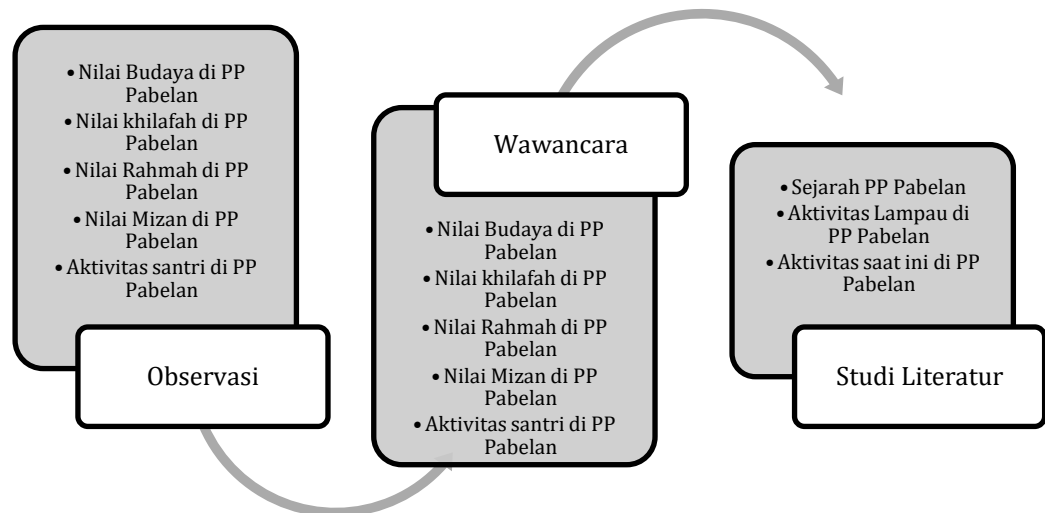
• Nilai Budaya di PP Pabelan
• Nilai khilafah di PP Pabelan
• Nilai Rahmah di PP Pabelan
• Nilai Mizan di PP Pabelan
• Aktivitas santri di PP Pabelan

Observasi

Wawancara

• Nilai Budaya di PP Pabelan
• Nilai khilafah di PP Pabelan
• Nilai Rahmah di PP Pabelan
• Nilai Mizan di PP Pabelan
• Aktivitas santri di PP Pabelan

• Sejarah PP Pabelan
• Aktivitas Lampau di PP Pabelan
• Aktivitas saat ini di PP Pabelan

Studi Literatur